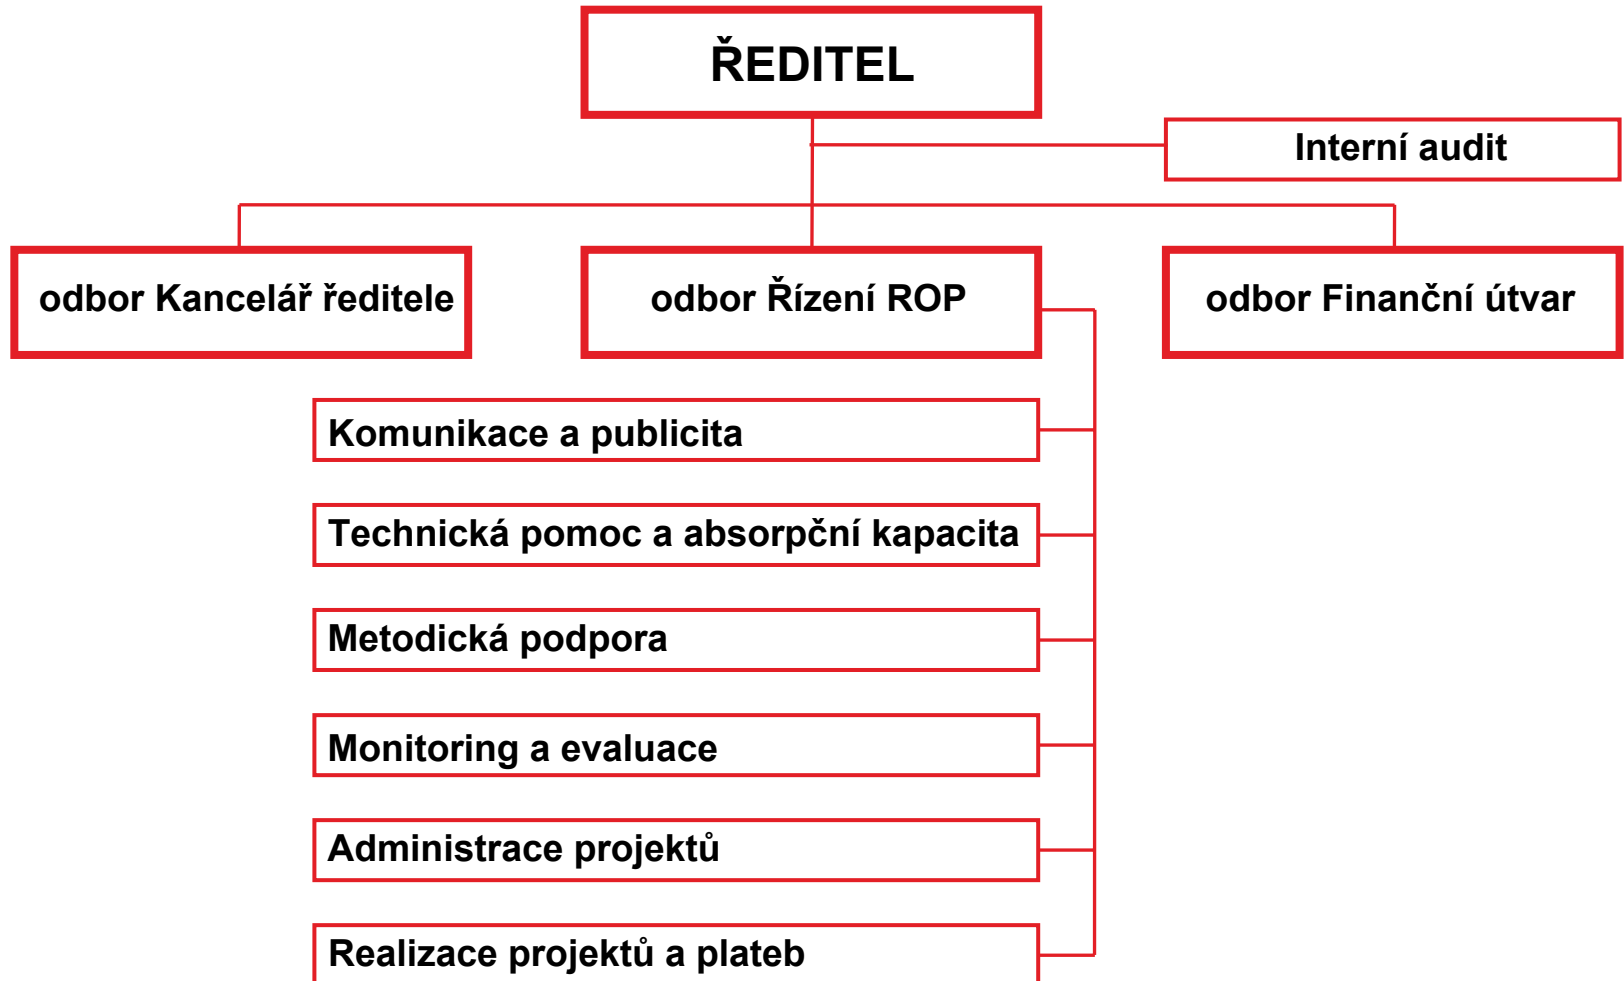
ŘEDITEL

Interní audit

odbor Kancelář ředitele

odbor Řízení ROP

odbor Finanční útvar

Komunikace a publicita

Technická pomoc a absorpční kapacita

Metodická podpora

Monitoring a evaluace

Administrace projektů

Realizace projektů a plateb